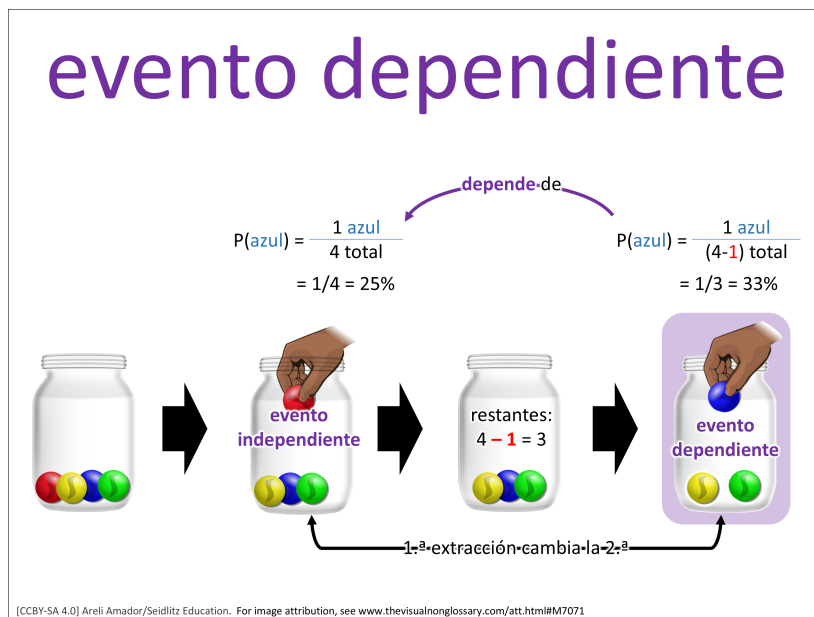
evento dependiente

depende de

P(azul) = $\frac{1 \text{ azul}}{4 \text{ total}}$

= 1/4 = 25%

P(azul) = $\frac{1 \text{ azul}}{(4-1) \text{ total}}$

= 1/3 = 33%

evento independiente

restantes: 4 – 1 = 3

evento dependiente

1.ª extracción cambia la 2.ª

[CCBY-SA 4.0] Areli Amador/Seidlitz Education. For image attribution, see www.thevisualnonglossary.com/att.html#M7071